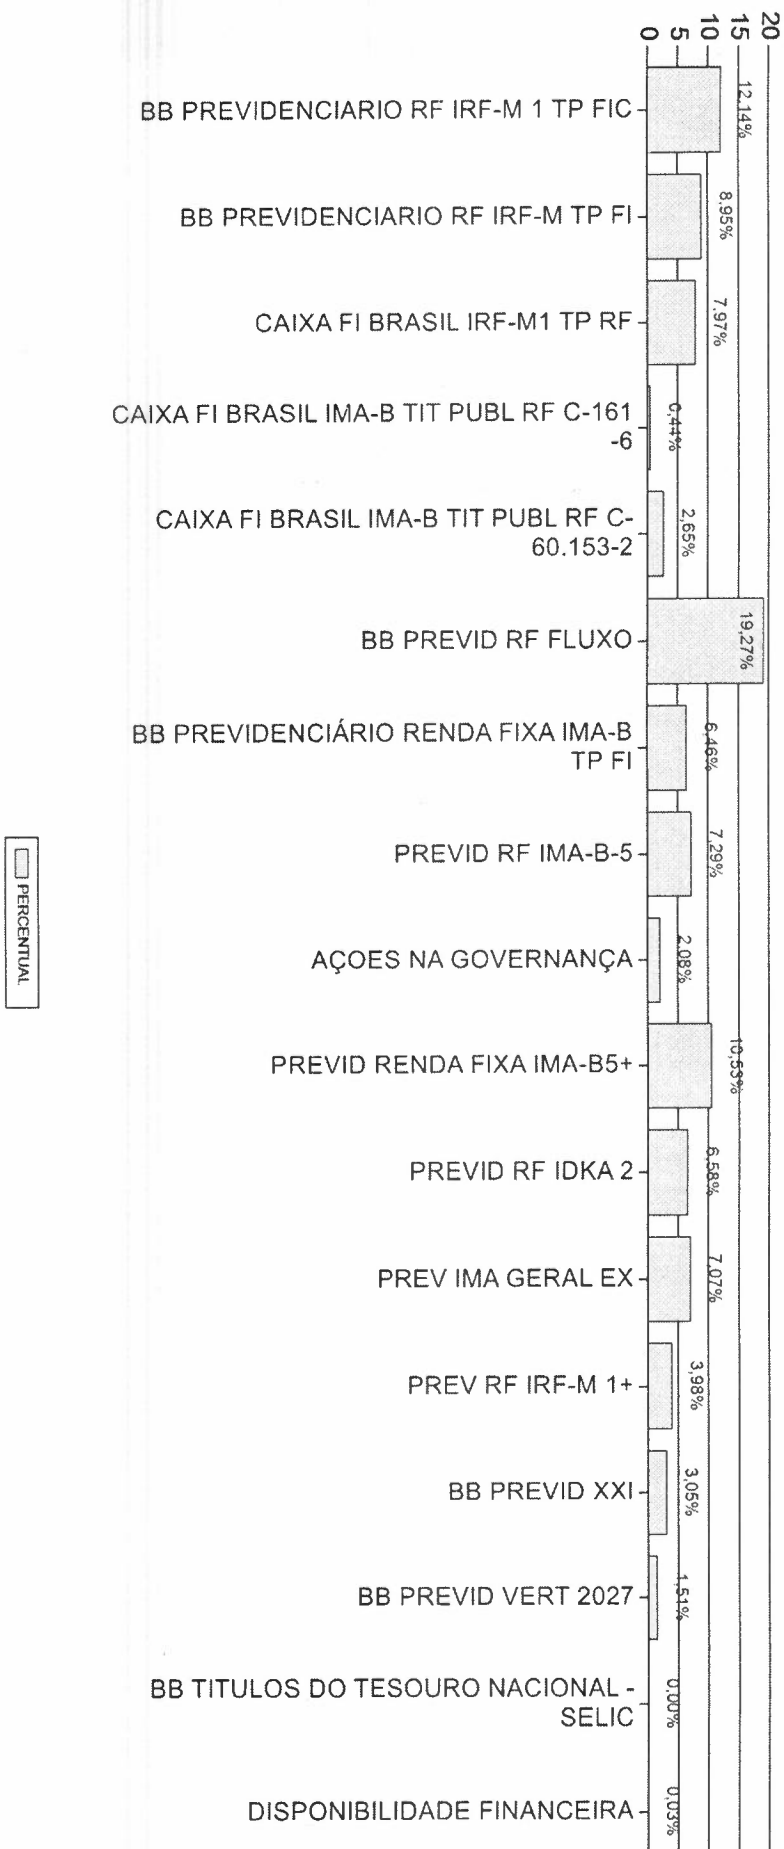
20
15
10
5
0

BB PREVIDENCIARIO RF IRF-M 1 TP FIC 12,14%
BB PREVIDENCIARIO RF IRF-M TP FI 8,95%
CAIXA FI BRASIL IRF-M1 TP RF 7,97%
CAIXA FI BRASIL IMA-B TIT PUBL RF C-161-6 0,44%
CAIXA FI BRASIL IMA-B TIT PUBL RF C-60.153-2 2,65%
BB PREVID RF FLUXO 19,27%
BB PREVIDENCIÁRIO RENDA FIXA IMA-B TP FI 6,46%
PREVID RF IMA-B-5 7,29%
AÇOES NA GOVERNANÇA 2,08%
PREVID RENDA FIXA IMA-B5+ 10,53%
PREVID RF IDKA 2 6,58%
PREV IMA GERAL EX 7,07%
PREV RF IRF-M 1+ 3,98%
BB PREVID XXI 3,05%
BB PREVID VERT 2027 1,51%
BB TITULOS DO TESOURO NACIONAL - SELIC 0,00%
DISPONIBILIDADE FINANCEIRA 0,03%

PERCENTUAL